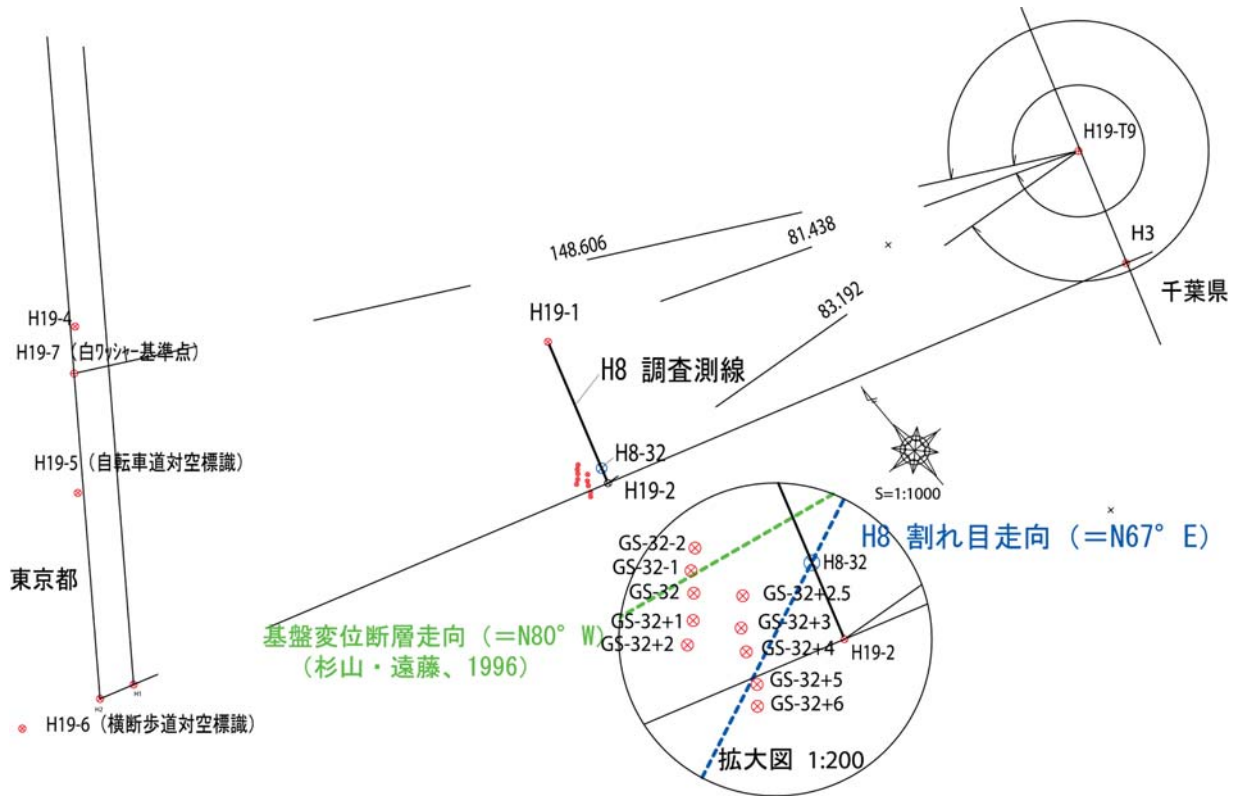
H19-T9

148.606

81.438

H3

千葉県

83.192

H19-4

H19-7（白ﾜｯｼｬｰ基準点）

H19-1

H8 調査測線

H19-5（自転車道対空標識）

H8-32

H19-2

S=1:1000

H8 割れ目走向（＝N67° E）

GS-32-2

GS-32-1

H8-32

GS-32

GS-32+2.5

東京都

GS-32+1

GS-32+3

基盤変位断層走向（＝N80° W）

GS-32+2

GS-32+4

H19-2

（杉山・遠藤、1996）

GS-32+5

GS-32+6

H2

H1

H19-6（横断歩道対空標識）

拡大図 1:200